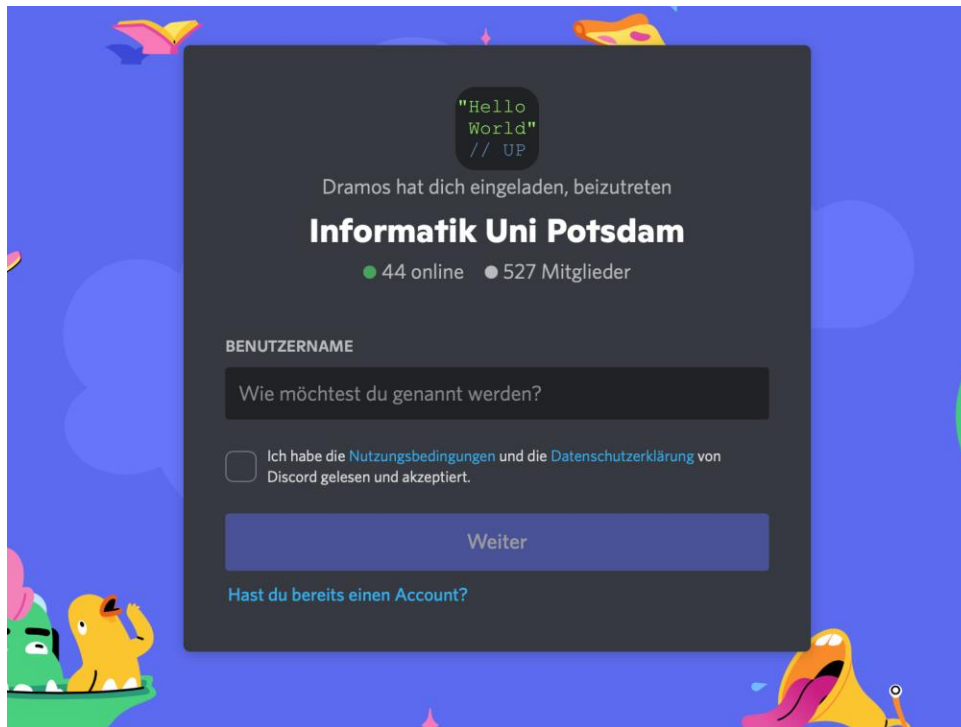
"Hello
World"
// UP

Dramos hat dich eingeladen, beizutreten

Informatik Uni Potsdam

44 online 527 Mitglieder

BENUTZERNAME

Wie möchtest du genannt werden?

Ich habe die Nutzungsbedingungen und die Datenschutzerklärung von Discord gelesen und akzeptiert.

Weiter

Hast du bereits einen Account?